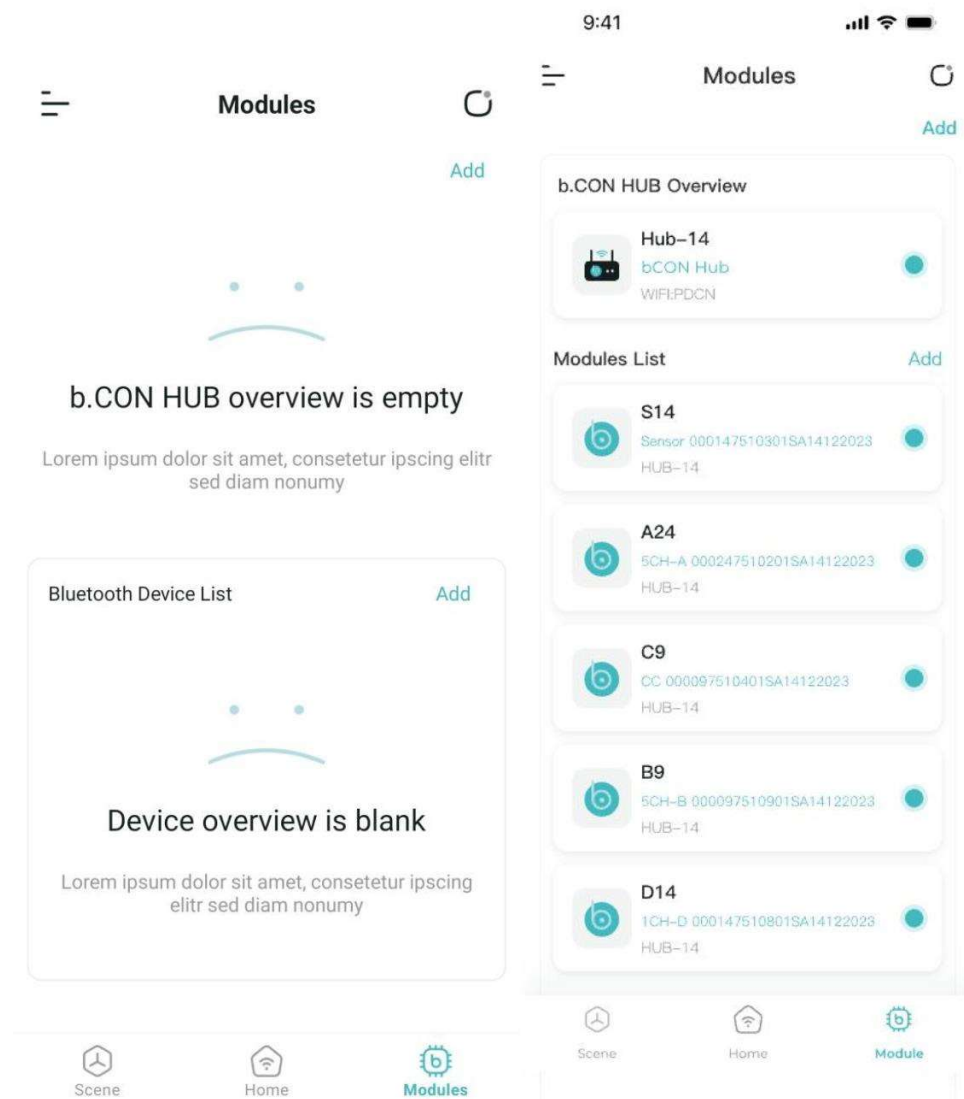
Modules

Add

b.CON HUB overview is empty

Lorem ipsum dolor sit amet, consetetur ipscing elitr sed diam nonumy

Bluetooth Device List

Add

Device overview is blank

Lorem ipsum dolor sit amet, consetetur ipscing elitr sed diam nonumy

Scene
Home
Modules

9:41

Modules

Add

b.CON HUB Overview

Hub-14
bCON Hub
WIFI:PDCN

Modules List

Add

S14
Sensor 000147510301SA14122023
HUB-14

A24
5CH-A 000247510201SA14122023
HUB-14

C9
CC 000097510401SA14122023
HUB-14

B9
5CH-B 000097510901SA14122023
HUB-14

D14
1CH-D 000147510801SA14122023
HUB-14

Scene
Home
Module